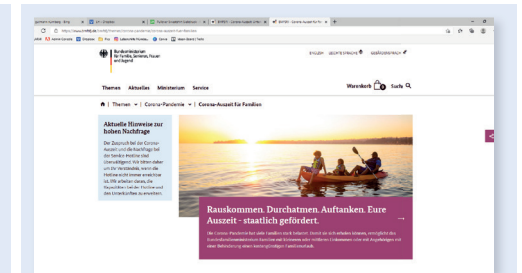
Bundesministerium für Familie, Senioren, Frauen und Jugend

ENGLISH GEBÄRDENSPRACHE GEBÄRDENSPRACHE LEICHTE SPRACHE

Themen Aktuelles Ministerium Service

Warenkorb 0 Suche

Themen | Corona-Pandemie | Corona-Auszeit für Familien

Aktuelle Hinweise zur hohen Nachfrage

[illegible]

Rauskommen. Durchatmen. Auftanken. Eure Auszeit - staatlich gefördert.

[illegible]